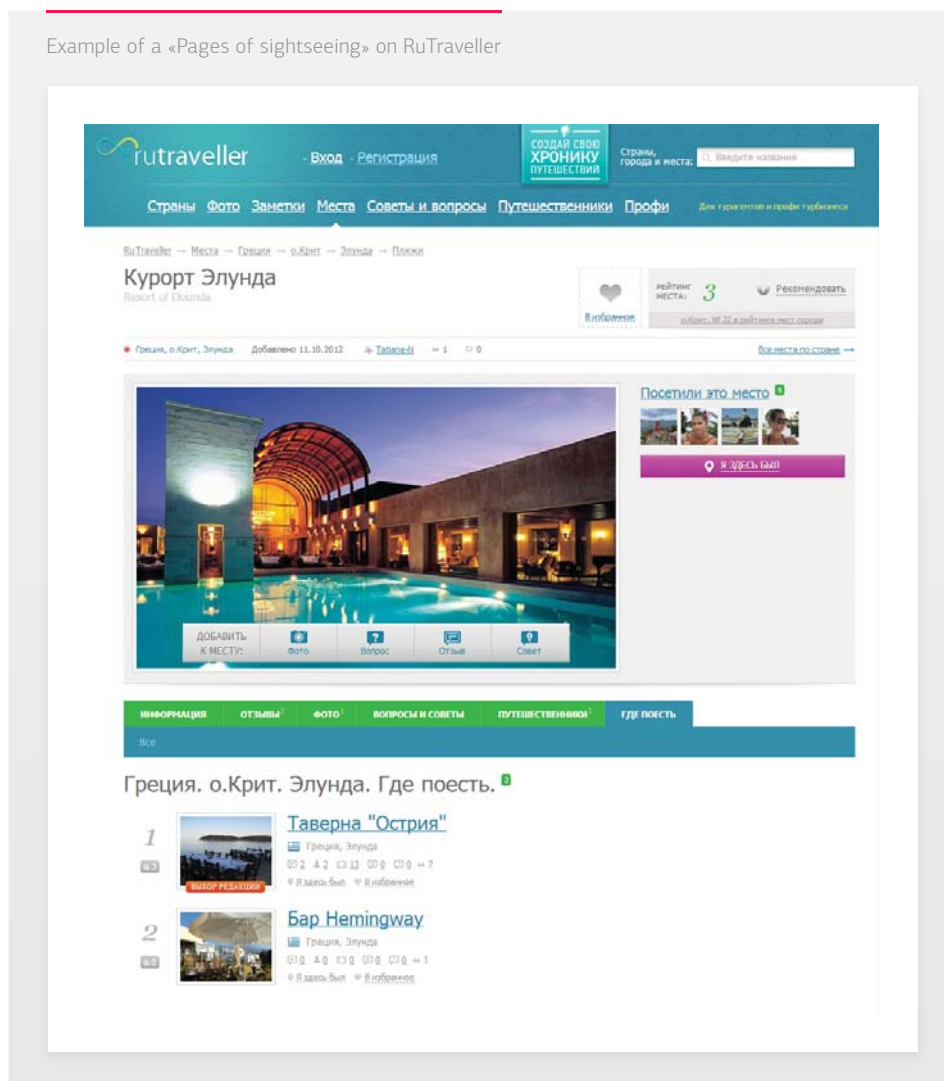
Example of a «Pages of sightseeing» on RuTraveller

rutraveller · Вход · Регистрация

СОЗДАЙ СВОЮ ХРОНИКУ ПУТЕШЕСТВИЙ

Страны, города и места: Введите название

Страны Фото Заметки Места Советы и вопросы Путешественники Профи

Для турагентов и профи турбизнеса

RuTraveller → Места → Греция → о.Крит → Элунда → Пляжи

Курорт Элунда

Resort of Elounda

В избранное

РЕЙТИНГ МЕСТА: 3

Рекомендовать

о.Крит, № 22 в рейтинге мест города

Греция, о.Крит, Элунда Добавлено 11.10.2012 Tatiana-N 1 0

Все места по стране →

Посетили это место 5

Я ЗДЕСЬ БЫЛ

ДОБАВИТЬ К МЕСТУ: Фото Вопрос Отзыв Совет

ИНФОРМАЦИЯ ОТЗЫВЫ ФОТО ВОПРОСЫ И СОВЕТЫ ПУТЕШЕСТВЕННИКИ ГДЕ ПОЕСТЬ

Все

Греция. о.Крит. Элунда. Где поесть. 2

1

ВЫБОР РЕДАКЦИИ

Таверна "Острия"

Греция, Элунда

2 2 13 0 0 7

Я здесь был В избранное

2

Бар Hemingway

Греция, Элунда

0 0 0 0 0 1

Я здесь был В избранное